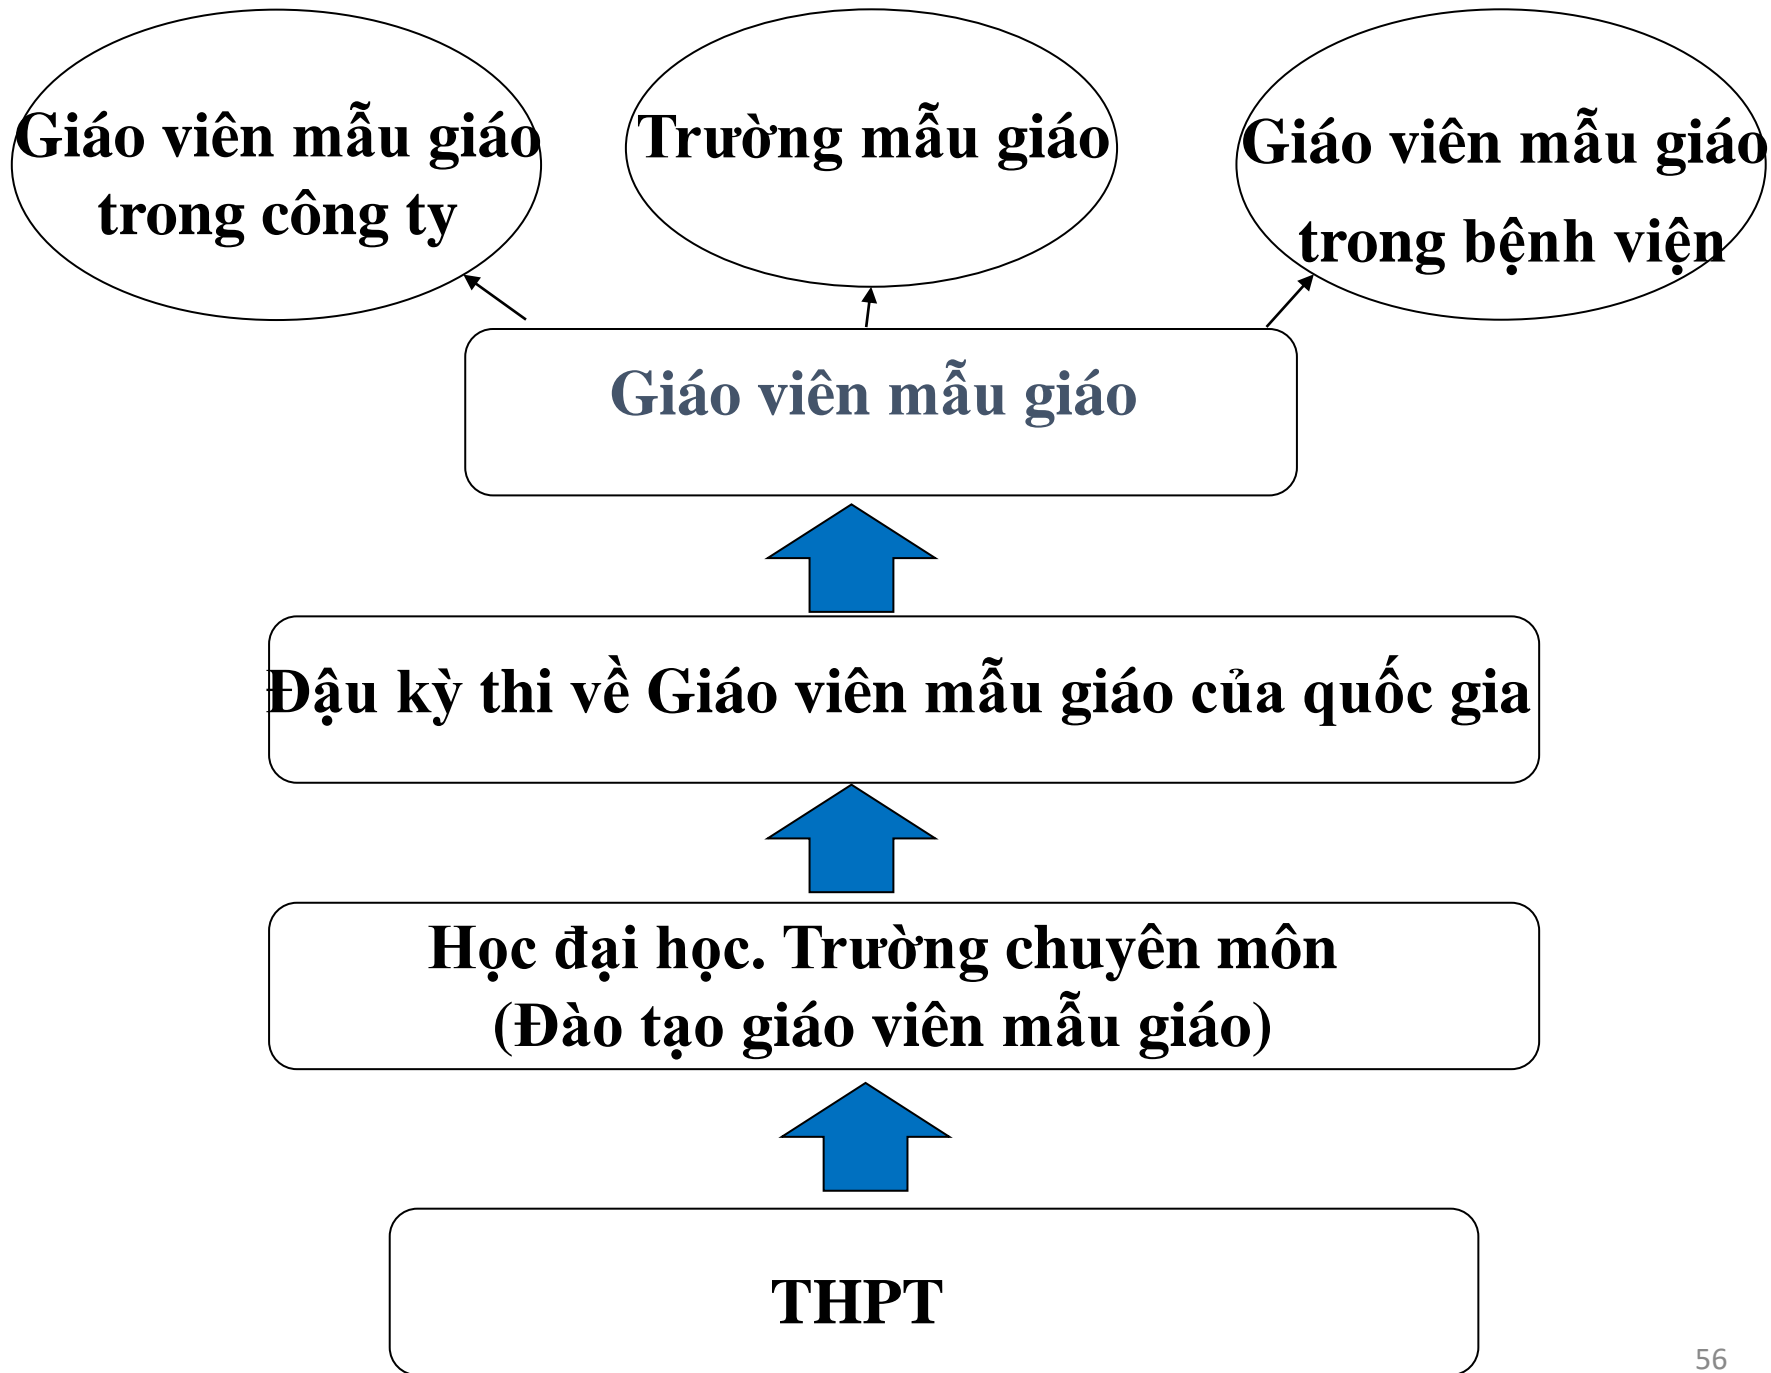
Giáo viên mẫu giáo trong công ty

Trường mẫu giáo

Giáo viên mẫu giáo trong bệnh viện

Giáo viên mẫu giáo

Đậu kỳ thi về Giáo viên mẫu giáo của quốc gia

Học đại học. Trường chuyên môn
(Đào tạo giáo viên mẫu giáo)

THPT

56